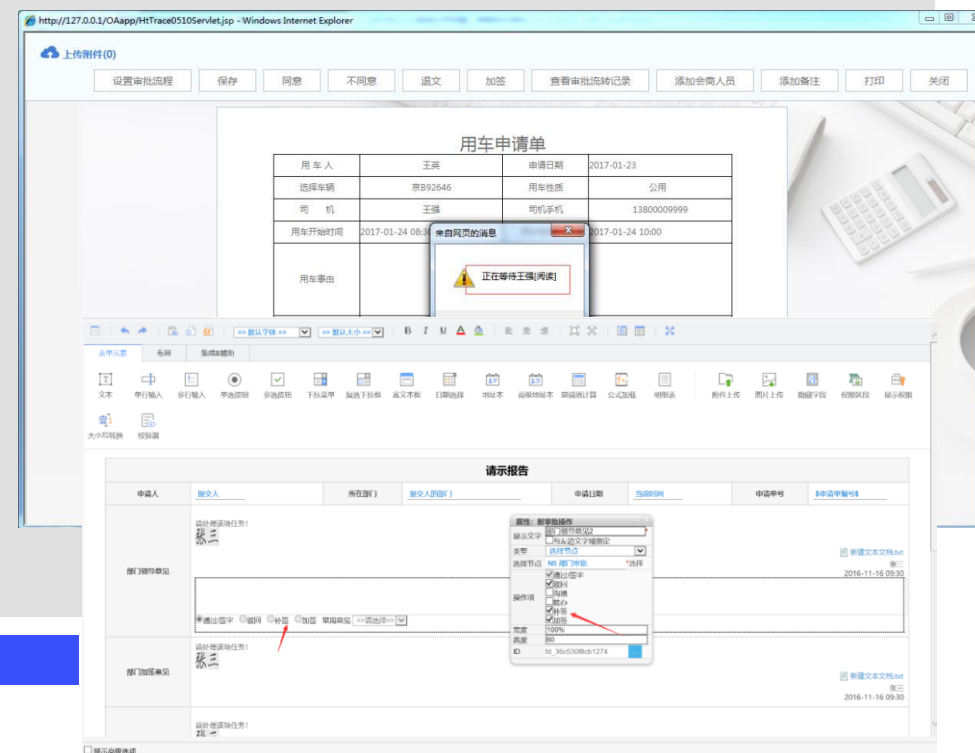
http://127.0.0.1/OAapp/HtTrace0510Servlet.jsp - Windows Internet Explorer

上传附件(0)

设置审批流程 保存 同意 不同意 退文 加签 查看审批流转记录 添加会商人员 添加备注 打印 关闭

用车申请单

| 用车人 | 王英 | 申请日期 | 2017-01-23 |
|---|---|---|---|
| 选择车辆 | 京B92646 | 用车性质 | 公用 |
| 司机 | 王强 | 司机手机 | 13800009999 |
| 用车开始时间 | 2017-01-24 08:3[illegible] | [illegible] | 2017-01-24 10:00 |
| 用车事由 | | | |

来自网页的消息

正在等待王强[阅读]

==默认字体== ==默认大小==

表单元素 布局 集成&辅助

文本 单行输入 多行输入 单选按钮 多选按钮 下拉菜单 复选下拉框 富文本框 日期选择 地址本 高级地址本 明细计算 公式加减 明细表 附件上传 图片上传 隐藏字段 权限区段 显示权限 大小写转换 校验器

请示报告

| 申请人 | 提交人 | 所在部门 | 提交人的部门 | 申请日期 | 当前时间 | 申请单号 | $申请单编号$ |
|---|---|---|---|---|---|---|---|

请处理该项任务！
张三

部门领导意见

属性：新审批操作
显示文字 部门领导意见2
与左边文字域绑定
类型 选择节点
选择节点 N6 部门审批 *选择
操作项 通过/同意 驳回 沟通 转办 补签 加签
宽度 100%
高度 60
ID fd_36c5308bcb1274

新建文本文档.txt
张三
2016-11-16 09:30

通过/同意 驳回 补签 加签 常用意见 ==请选择==

部门加签意见

请处理该项任务！
张三

新建文本文档.txt
张三
2016-11-16 09:30

请处理该项任务！

显示容器边框